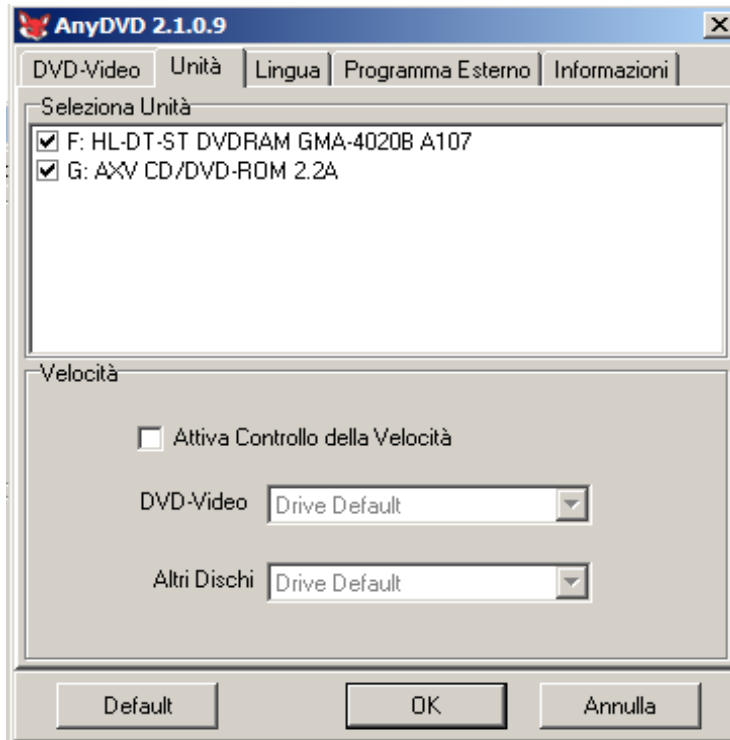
AnyDVD 2.1.0.9

DVD-Video | Unità | Lingua | Programma Esterno | Informazioni

Seleziona Unità

☑ F: HL-DT-ST DVDRAM GMA-4020B A107
☑ G: AXV CD/DVD-ROM 2.2A

Velocità

☐ Attiva Controllo della Velocità

DVD-Video Drive Default

Altri Dischi Drive Default

Default OK Annulla